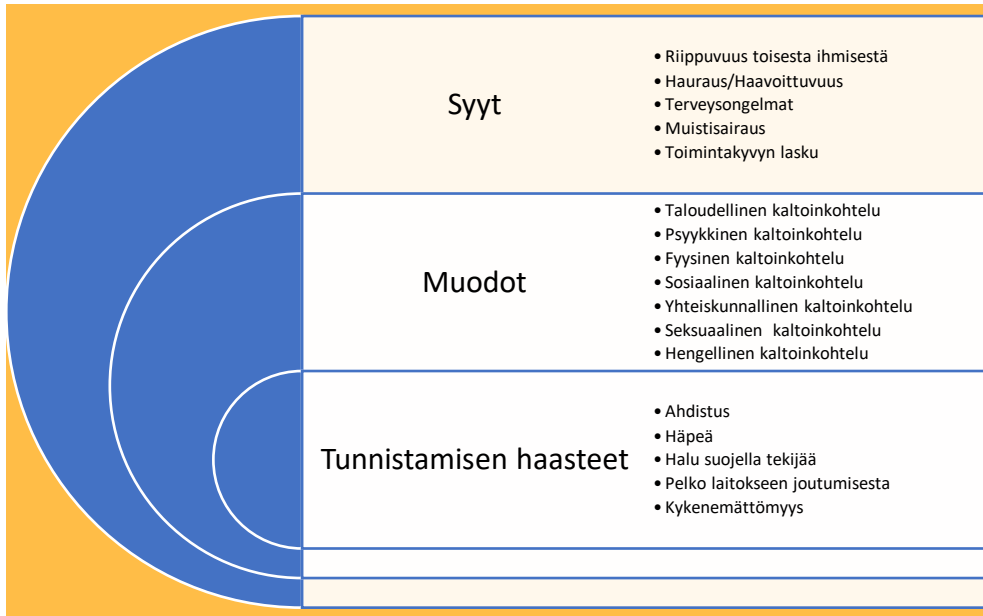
Syyt

• Riippuvuus toisesta ihmisestä
• Hauraus/Haavoittuvuus
• Terveysongelmat
• Muistisairaus
• Toimintakyvyn lasku

Muodot

• Taloudellinen kaltoinkohtelu
• Psyykkinen kaltoinkohtelu
• Fyysinen kaltoinkohtelu
• Sosiaalinen kaltoinkohtelu
• Yhteiskunnallinen kaltoinkohtelu
• Seksuaalinen kaltoinkohtelu
• Hengellinen kaltoinkohtelu

Tunnistamisen haasteet

• Ahdistus
• Häpeä
• Halu suojella tekijää
• Pelko laitokseen joutumisesta
• Kykenemättömyys